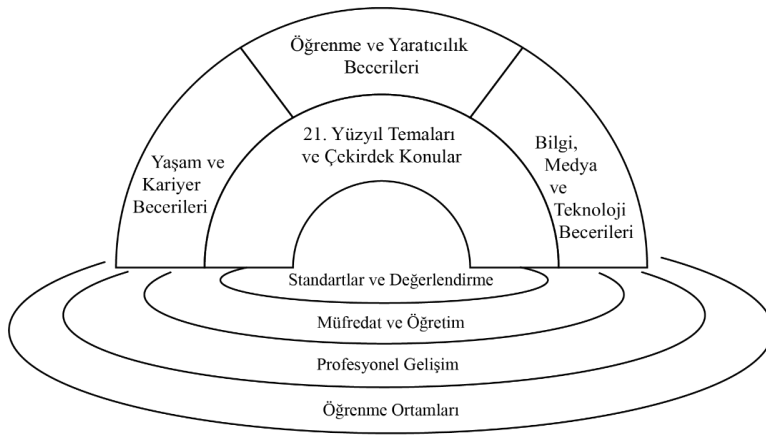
Öğrenme ve Yaratıcılık Becerileri

Yaşam ve Kariyer Becerileri

21. Yüzyıl Temaları ve Çekirdek Konular

Bilgi, Medya ve Teknoloji Becerileri

Standartlar ve Değerlendirme

Müfredat ve Öğretim

Profesyonel Gelişim

Öğrenme Ortamları